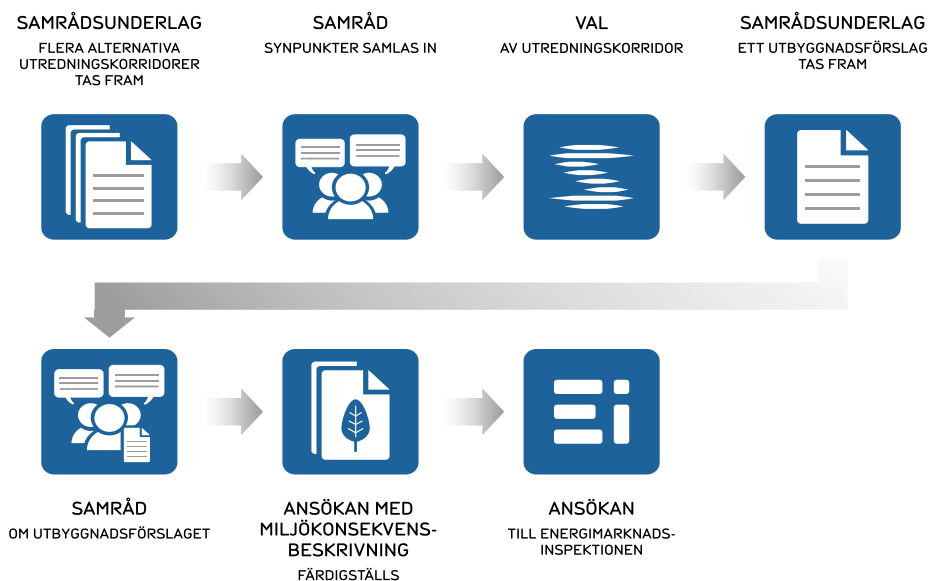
SAMRÅDSUNDERLAG
FLERA ALTERNATIVA UTREDNINGSKORRIDORER TAS FRAM

SAMRÅD
SYNPUNKTER SAMLAS IN

VAL
AV UTREDNINGSKORRIDOR

SAMRÅDSUNDERLAG
ETT UTBYGGNADSFÖRSLAG TAS FRAM

SAMRÅD
OM UTBYGGNADSFÖRSLAGET

ANSÖKAN MED MILJÖKONSEKVENSBESKRIVNING
FÄRDIGSTÄLLS

ANSÖKAN
TILL ENERGIMARKNADSINSPEKTIONEN